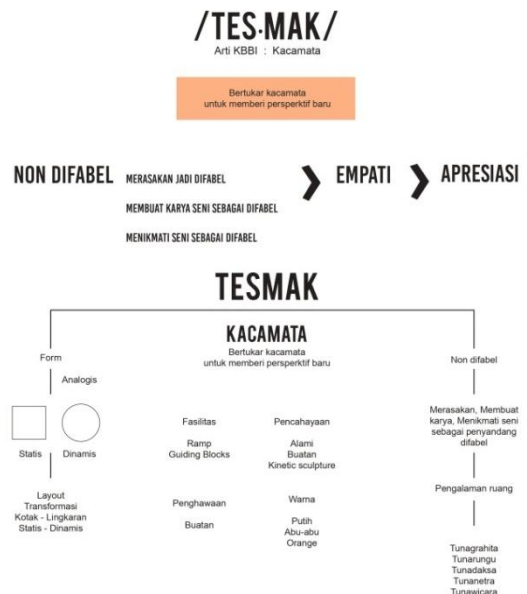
/TES·MAK/
Arti KBBI : Kacamata

Bertukar kacamata
untuk memberi perspektif baru

NON DIFABEL

MERASAKAN JADI DIFABEL

MEMBUAT KARYA SENI SEBAGAI DIFABEL

MENIKMATI SENI SEBAGAI DIFABEL

EMPATI

APRESIASI

TESMAK

KACAMATA
Bertukar kacamata
untuk memberi perspektif baru

Form

Analogis

Statis

Dinamis

Layout
Transformasi
Kotak - Lingkaran
Statis - Dinamis

Fasilitas

Ramp
Guiding Blocks

Penghawaan

Buatan

Pencahayaan

Alami
Buatan
Kinetic sculpture

Warna

Putih
Abu-abu
Orange

Non difabel

Merasakan, Membuat karya, Menikmati seni sebagai penyandang difabel

Pengalaman ruang

Tunagrahita
Tunarungu
Tunadaksa
Tunanetra
Tunawicara